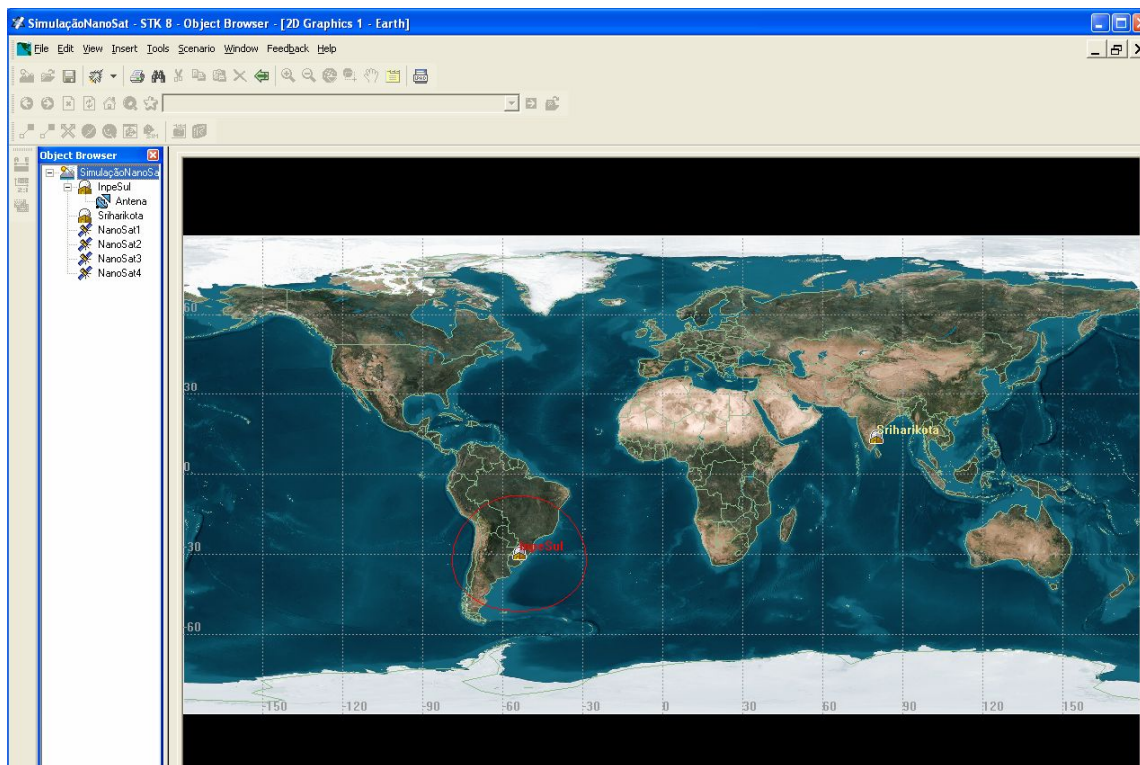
SimulaçãoNanoSat - STK 8 - Object Browser - [2D Graphics 1 - Earth]

File Edit View Insert Tools Scenario Window Feedback Help

Object Browser
SimulaçãoNanoSa
InpeSul
Antena
Sriharikota
NanoSat1
NanoSat2
NanoSat3
NanoSat4

60
30
0
-30
-60

Sriharikota
InpeSul

-150 -120 -90 -60 -30 0 30 60 90 120 150